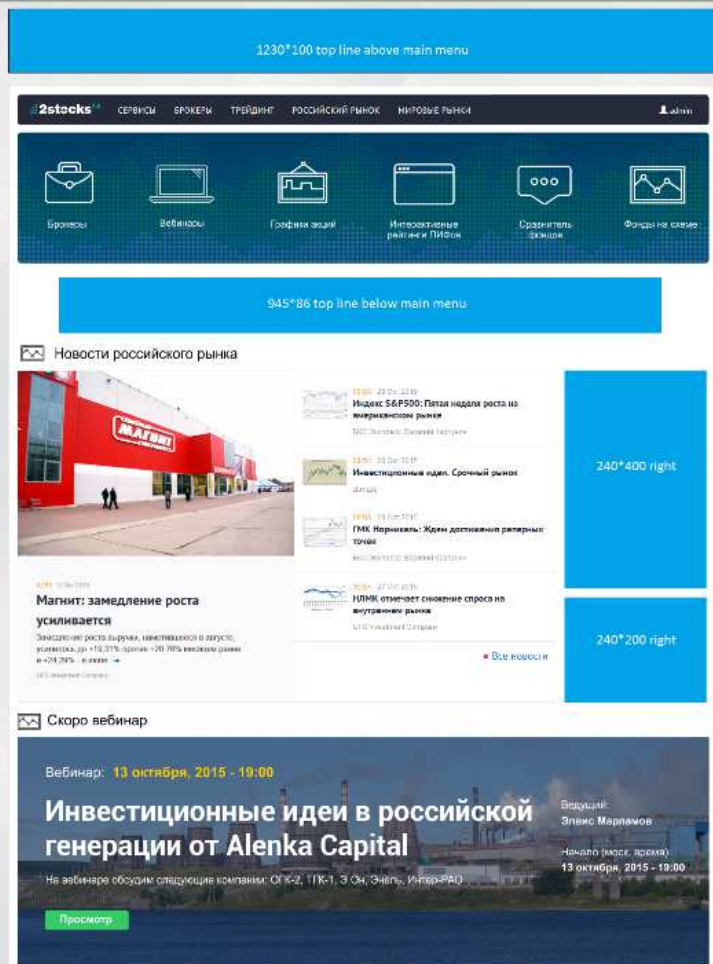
1230*100 top line above main menu

2stocks СЕРВИСЫ БРОКЕРЫ ТРЕЙДИНГ РОССИЙСКИЙ РЫНОК МИРОВЫЕ РЫНКИ admin

Брокеры Вебинары Графики акций Интерактивные рейтинги ПИФов Сравнитель фондов Фонды на схеме

945*86 top line below main menu

Новости российского рынка

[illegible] 20 Oct 2015
Индекс S&P500: Пятая неделя роста на американском рынке
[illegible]

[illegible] 20 Oct 2015
Инвестиционные идеи. Срочный рынок
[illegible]

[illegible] 20 Oct 2015
ГМК Норникель: Ждем достижения реперных точек
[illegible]

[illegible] 27 Oct 2015
НЛМК отмечает снижение спроса на внутреннем рынке
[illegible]

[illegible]
Магнит: замедление роста усиливается
Замедление роста выручки, наметившееся в августе, усилилось до +19,31% против +20,79% месяцем ранее и +24,29% ... в июле
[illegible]

Все новости

240*400 right

240*200 right

Скоро вебинар

Вебинар: 13 октября, 2015 - 19:00

Инвестиционные идеи в российской генерации от Alenka Capital

На вебинаре обсудим следующие компании: ОГК-2, ТГК-1, Э.Он, Энель, Интер-РАО

Просмотр

Ведущий:
Элвис Марламов

Начало (моск. время)
13 октября, 2015 - 19:00